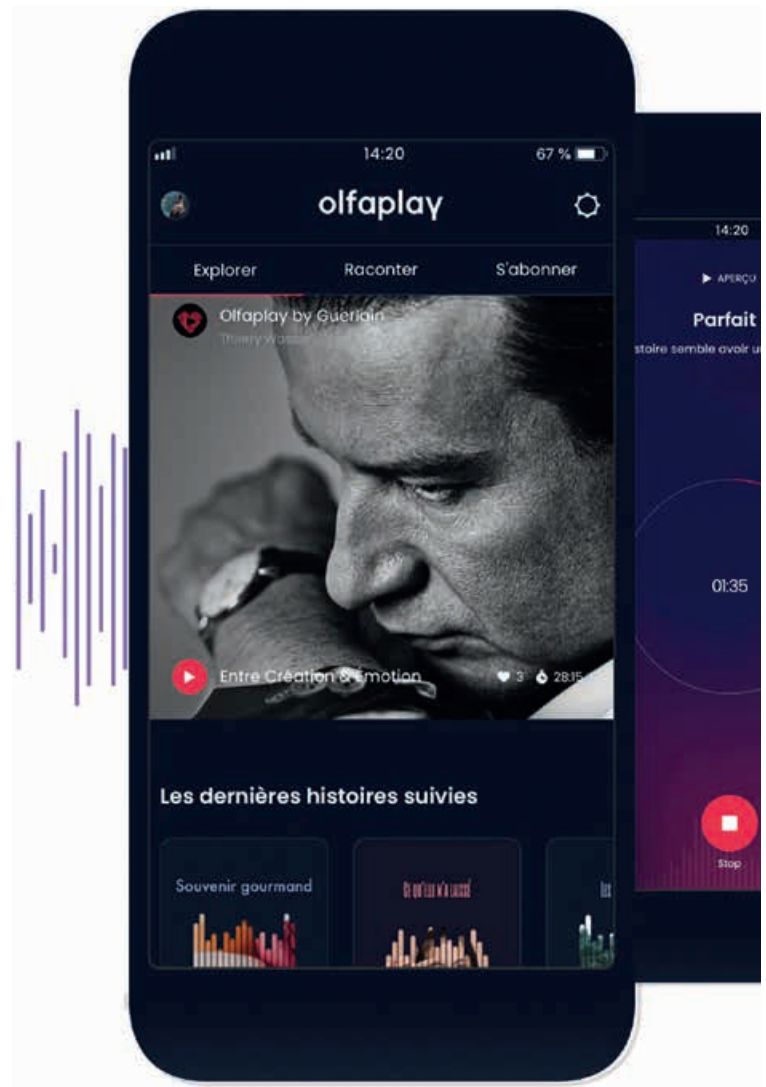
14:20

67 %

olfaplay

Explorer

Raconter

S'abonner

Olfaplay by Guerlain

Thierry Wasser

Entre Création & Emotion

3

28:15

Les dernières histoires suivies

Souvenir gourmand

Ce qu'elle m'a laissé

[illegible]

14:20

▶ APERÇU

Parfait

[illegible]stoire semble avoir u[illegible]

01:35

Stop